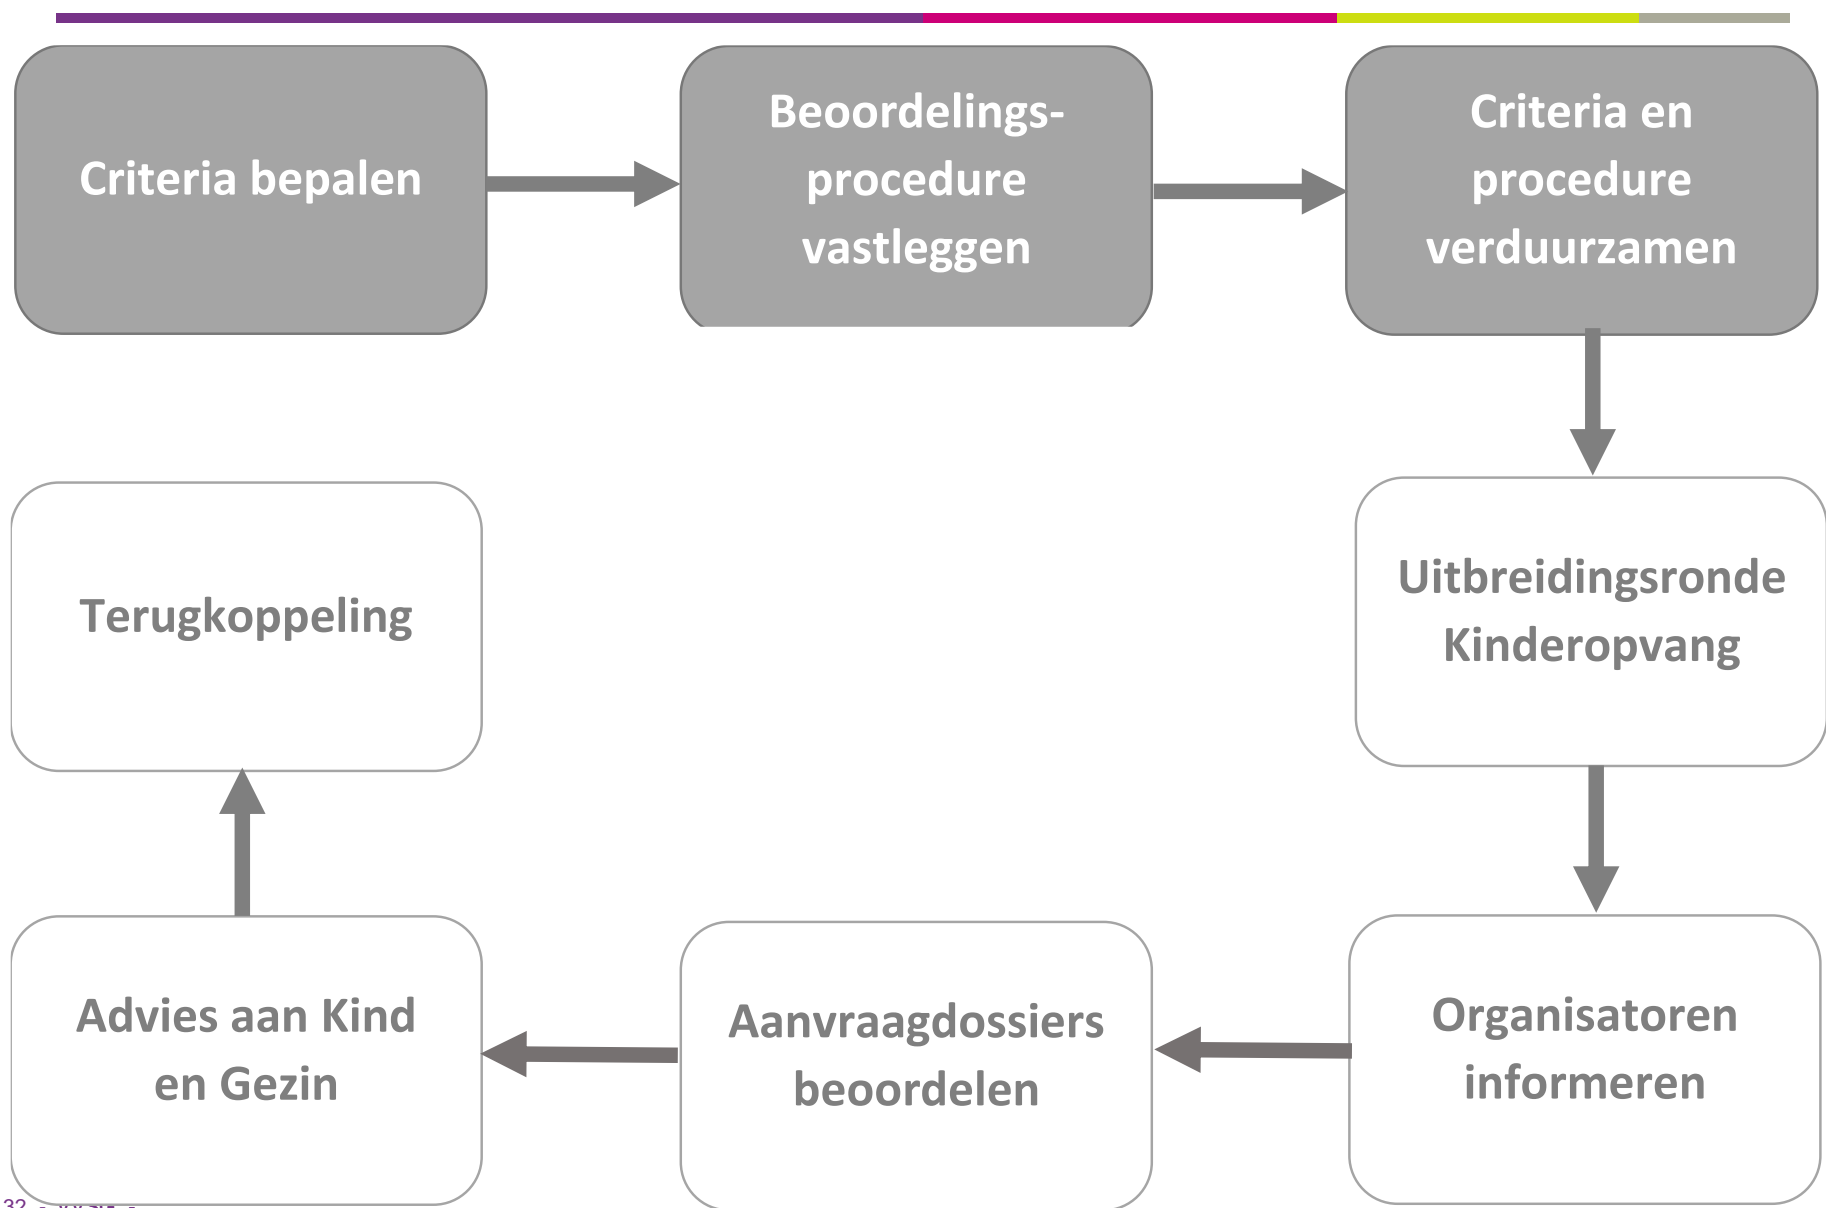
Criteria bepalen

Beoordelingsprocedure vastleggen

Criteria en procedure verduurzamen

Uitbreidingsronde Kinderopvang

Organisatoren informeren

Aanvraagdossiers beoordelen

Advies aan Kind en Gezin

Terugkoppeling

32 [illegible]